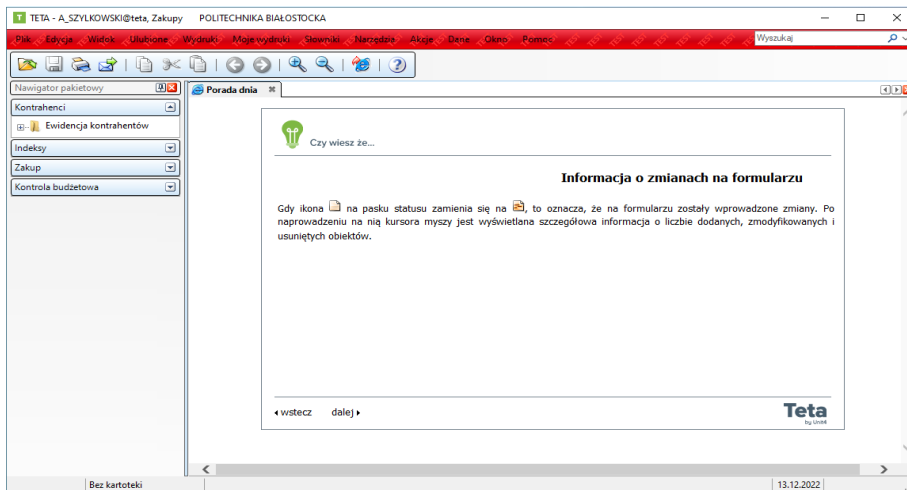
TETA - A_SZYLKOWSKI@teta, Zakupy POLITECHNIKA BIAŁOSTOCKA

Plik Edycja Widok Ulubione Wydruki Moje wydruki Słowniki Narzędzia Akcje Dane Okno Pomoc

Wyszukaj

Nawigator pakietowy

Kontrahenci

Ewidencja kontrahentów

Indeksy

Zakup

Kontrola budżetowa

Porada dnia

Czy wiesz że...

Informacja o zmianach na formularzu

Gdy ikona na pasku statusu zamienia się na , to oznacza, że na formularzu zostały wprowadzone zmiany. Po naprowadzeniu na nią kursora myszy jest wyświetlana szczegółowa informacja o liczbie dodanych, zmodyfikowanych i usuniętych obiektów.

wstecz dalej

Teta by Unit4

Bez kartoteki

13.12.2022